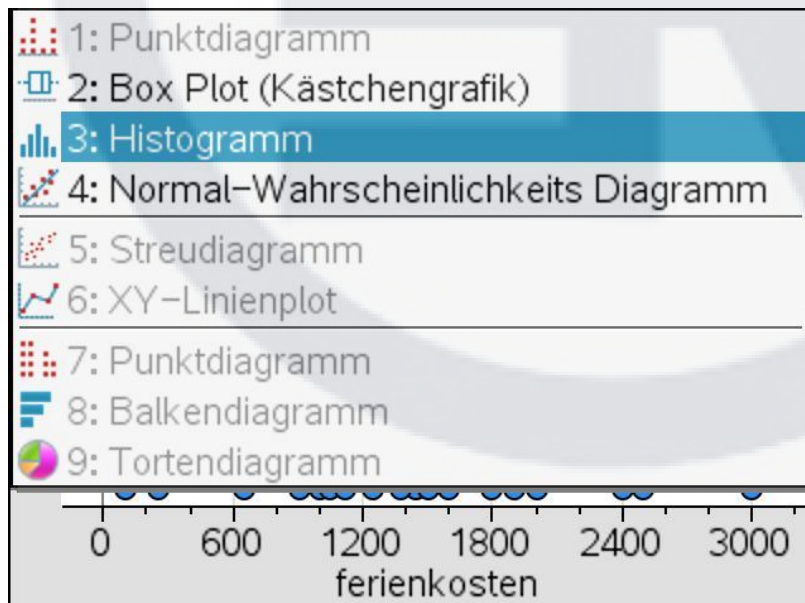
1: Punktdiagramm
2: Box Plot (Kästchengrafik)
3: Histogramm
4: Normal−Wahrscheinlichkeits Diagramm
5: Streudiagramm
6: XY−Linienplot
7: Punktdiagramm
8: Balkendiagramm
9: Tortendiagramm

0 600 1200 1800 2400 3000
ferienkosten